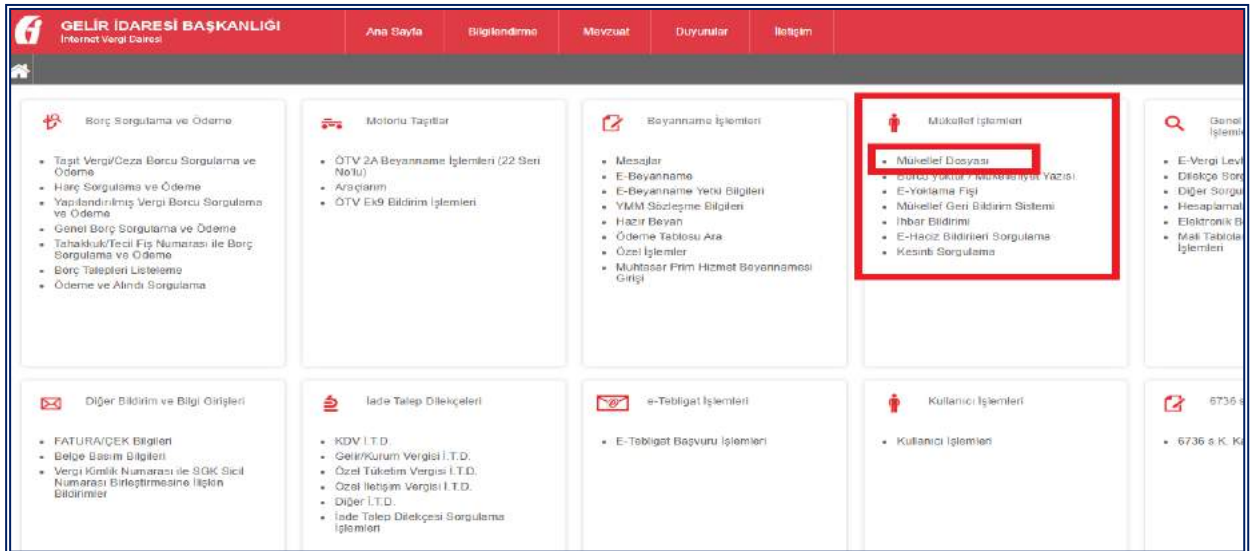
GELİR İDARESİ BAŞKANLIĞI
İnternet Vergi Dairesi

Ana Sayfa
Bilgilendirme
Mevzuat
Duyurular
İletişim

Borç Sorgulama ve Ödeme

- Taşıt Vergi/Ceza Borcu Sorgulama ve Ödeme
- Harç Sorgulama ve Ödeme
- Yapılandırılmış Vergi Borcu Sorgulama ve Ödeme
- Genel Borç Sorgulama ve Ödeme
- Tahakkuk/Tecil Fiş Numarası ile Borç Sorgulama ve Ödeme
- Borç Talepleri Listeleme
- Ödeme ve Alındı Sorgulama

Motorlu Taşıtlar

- ÖTV 2A Beyanname İşlemleri (22 Seri No'lu)
- Araçlarım
- ÖTV Ek9 Bildirim İşlemleri

Beyanname İşlemleri

- Mesajlar
- E-Beyanname
- E-Beyanname Yetki Bilgileri
- YMM Sözleşme Bilgileri
- Hazır Beyan
- Ödeme Tablosu Ara
- Özel İşlemler
- Muhtasar Prim Hizmet Beyannamesi Girişi

Mükellef İşlemleri

- Mükellef Dosyası
- Borcu Yoktur / Mükellefiyet Yazısı
- E-Yoklama Fişi
- Mükellef Geri Bildirim Sistemi
- İhbar Bildirimi
- E-Haciz Bildirileri Sorgulama
- Kesinti Sorgulama

Genel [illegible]
İşlem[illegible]

- E-Vergi Lev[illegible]
- Dilekçe Sor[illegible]
- Diğer Sorgu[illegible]
- Hesaplamal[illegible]
- Elektronik B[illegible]
- Mali Tablola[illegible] İşlemleri

Diğer Bildirim ve Bilgi Girişleri

- FATURA/ÇEK Bilgileri
- Belge Basım Bilgileri
- Vergi Kimlik Numarası ile SGK Sicil Numarası Birleştirmesine İlişkin Bildirimler

İade Talep Dilekçeleri

- KDV İ.T.D.
- Gelir/Kurum Vergisi İ.T.D.
- Özel Tüketim Vergisi İ.T.D.
- Özel İletişim Vergisi İ.T.D.
- Diğer İ.T.D.
- İade Talep Dilekçesi Sorgulama İşlemleri

e-Tebligat İşlemleri

- E-Tebligat Başvuru İşlemleri

Kullanıcı İşlemleri

- Kullanıcı İşlemleri

6736 s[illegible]

- 6736 s.K. K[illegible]